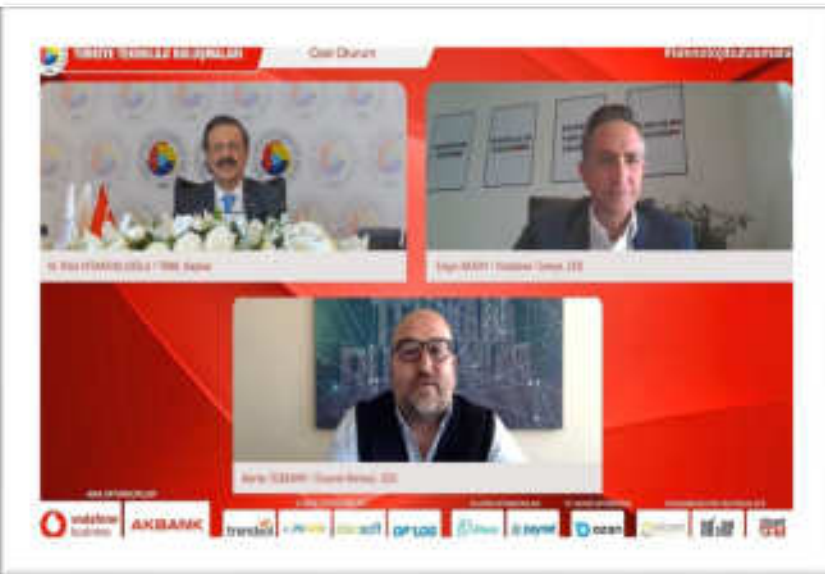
TÜRKİYE TEKNOLOJİ BULUŞMALARI

Özel Oturum

#teknolojibulusmasi

M. Rifat HİSARCIKLIOĞLU / TOBB Başkanı

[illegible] / Vodafone Türkiye CEO

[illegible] / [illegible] CEO

ANA SPONSORLAR

vodafone business

AKBANK

trendyol

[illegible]

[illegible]

DP LOG

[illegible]

paynet

ozan

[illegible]